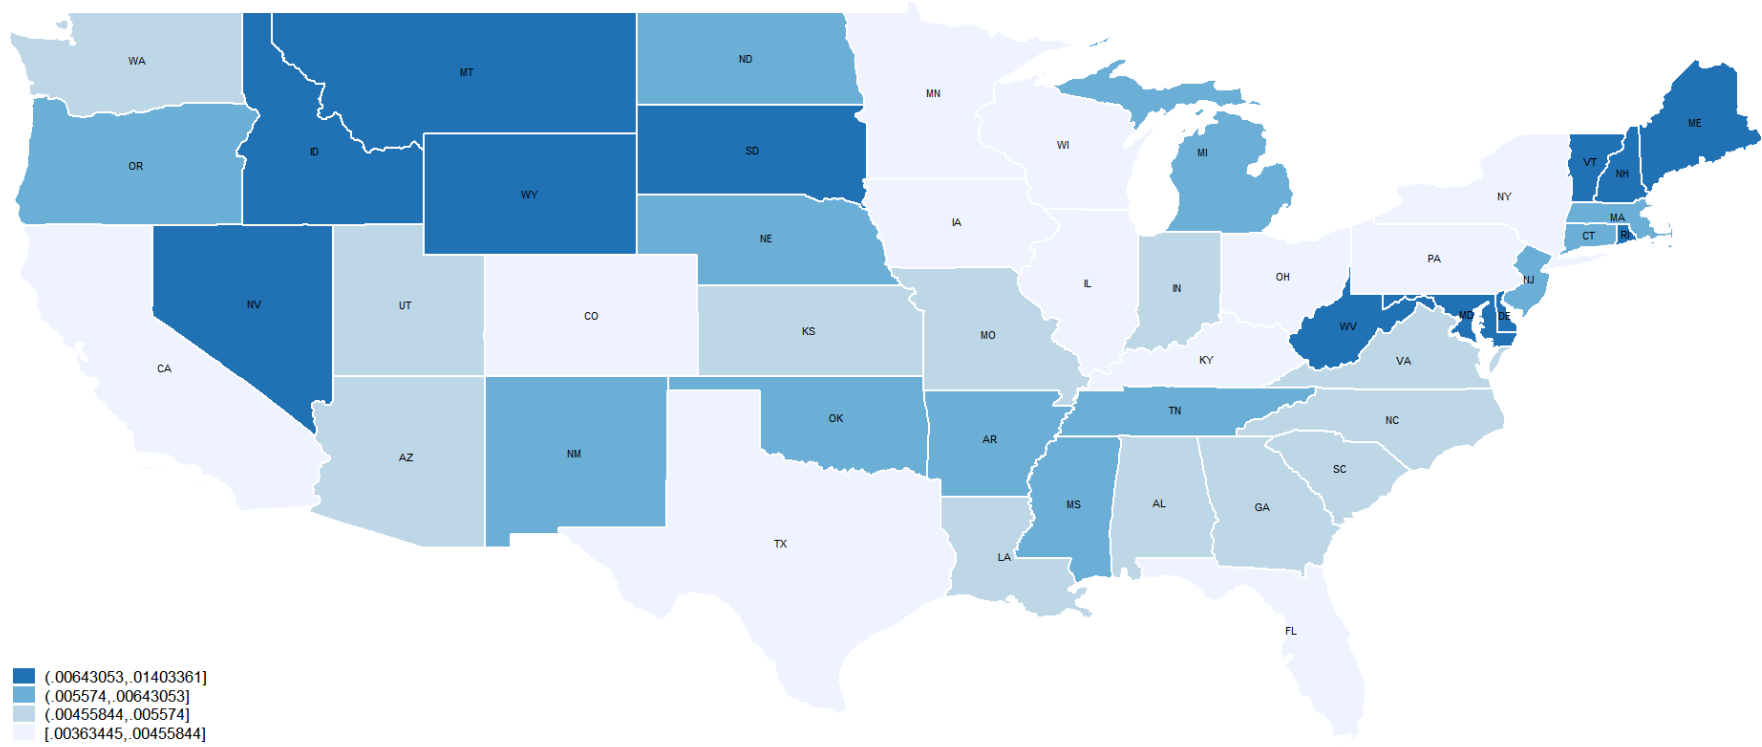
WA
MT
ND
MN
OR
ID
SD
WI
MI
ME
VT
NH
NY
WY
IA
MA
CT
RI
NE
PA
NV
UT
CO
IL
IN
OH
NJ
KS
MO
WV
MD
DE
KY
VA
CA
TN
OK
NC
AR
AZ
NM
SC
MS
AL
GA
TX
LA
FL

(.00643053,.01403361]
(.005574,.00643053]
(.00455844,.005574]
[.00363445,.00455844]